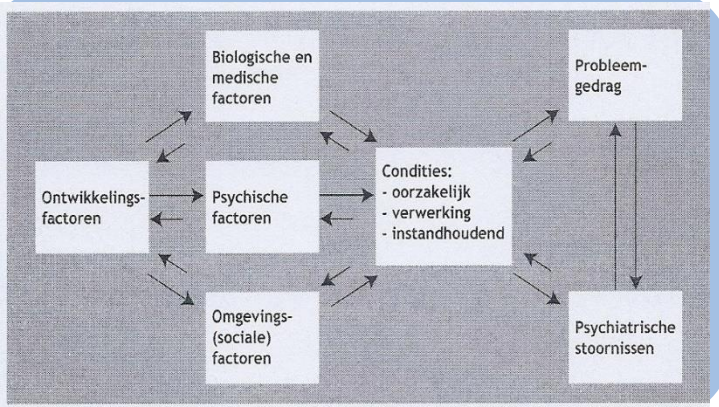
Biologische en medische factoren

Ontwikkelingsfactoren

Psychische factoren

Omgevings- (sociale) factoren

Condities:
- oorzakelijk
- verwerking
- instandhoudend

Probleemgedrag

Psychiatrische stoornissen